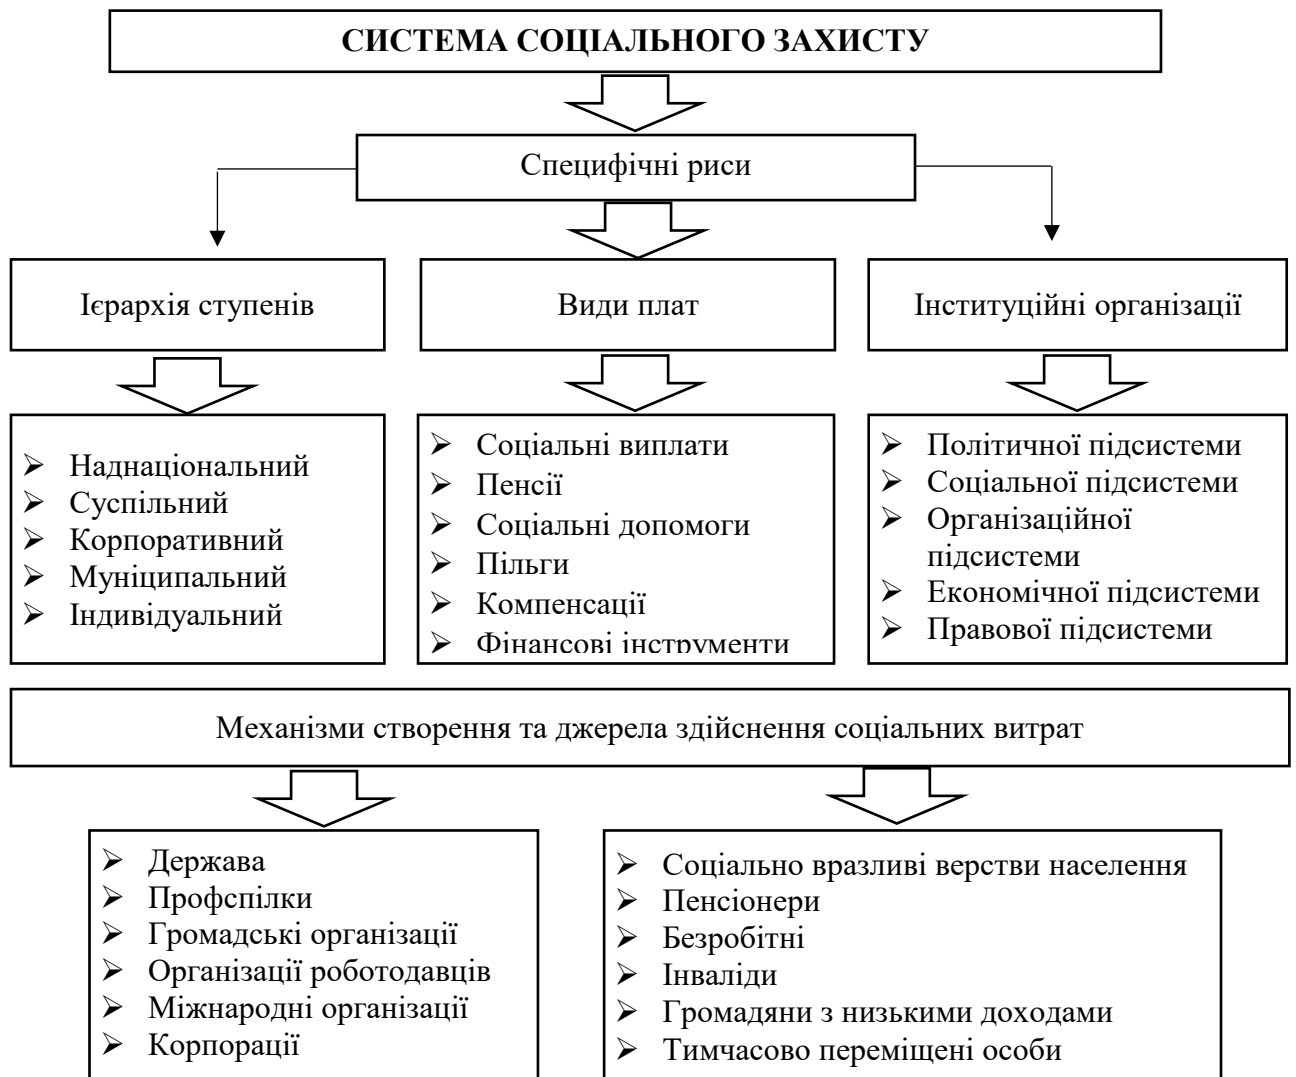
СИСТЕМА СОЦІАЛЬНОГО ЗАХИСТУ

Специфічні риси

Ієрархія ступенів

Види плат

Інституційні організації

➢ Наднаціональний
➢ Суспільний
➢ Корпоративний
➢ Муніципальний
➢ Індивідуальний

➢ Соціальні виплати
➢ Пенсії
➢ Соціальні допомоги
➢ Пільги
➢ Компенсації
➢ Фінансові інструменти

➢ Політичної підсистеми
➢ Соціальної підсистеми
➢ Організаційної підсистеми
➢ Економічної підсистеми
➢ Правової підсистеми

Механізми створення та джерела здійснення соціальних витрат

➢ Держава
➢ Профспілки
➢ Громадські організації
➢ Організації роботодавців
➢ Міжнародні організації
➢ Корпорації

➢ Соціально вразливі верстви населення
➢ Пенсіонери
➢ Безробітні
➢ Інваліди
➢ Громадяни з низькими доходами
➢ Тимчасово переміщені особи